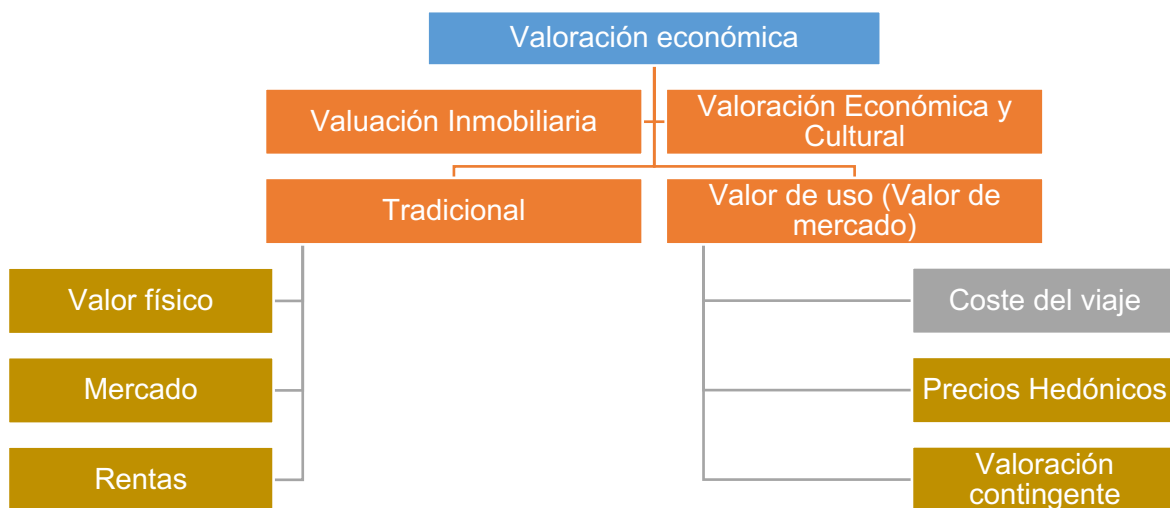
Valoración económica

Valuación Inmobiliaria

Valoración Económica y Cultural

Tradicional

Valor de uso (Valor de mercado)

Valor físico

Mercado

Rentas

Coste del viaje

Precios Hedónicos

Valoración contingente